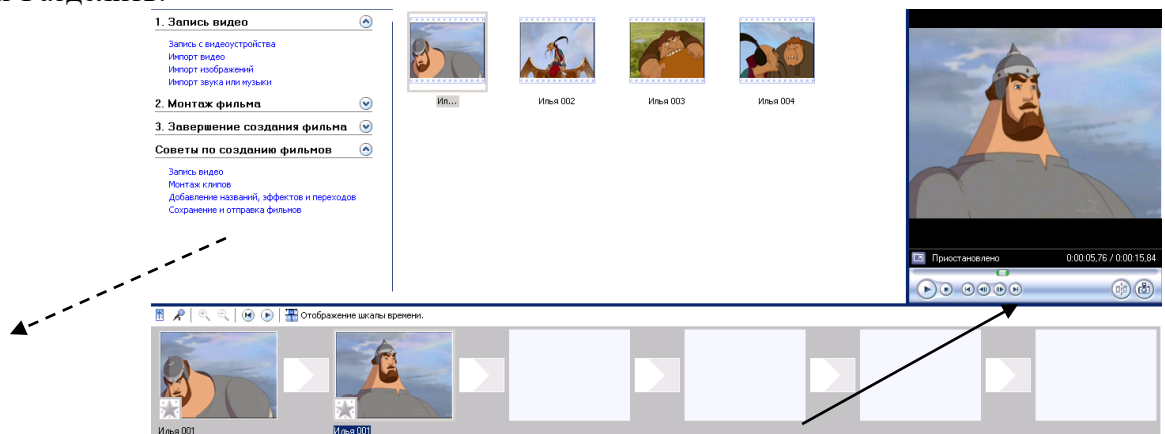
1. Запись видео

Запись с видеоустройства
Импорт видео
Импорт изображений
Импорт звука или музыки

2. Монтаж фильма

3. Завершение создания фильма

Советы по созданию фильмов

Запись видео
Монтаж клипов
Добавление названий, эффектов и переходов
Сохранение и отправка фильмов

Ил...

Илья 002

Илья 003

Илья 004

Приостановлено

0:00:05,76 / 0:00:15,84

Отображение шкалы времени.

Илья 001

Илья 001